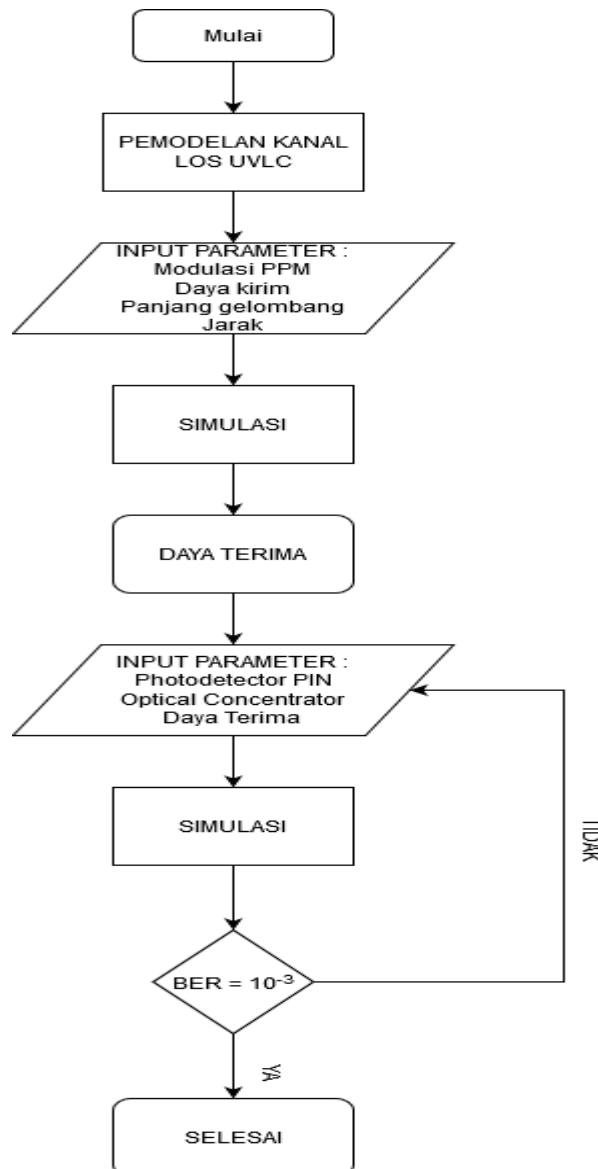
Mulai

PEMODELAN KANAL LOS UVLC

INPUT PARAMETER :
Modulasi PPM
Daya kirim
Panjang gelombang
Jarak

SIMULASI

DAYA TERIMA

INPUT PARAMETER :
Photodetector PIN
Optical Concentrator
Daya Terima

SIMULASI

TIDAK

BER = $10^{-3}$

YA

SELESAI